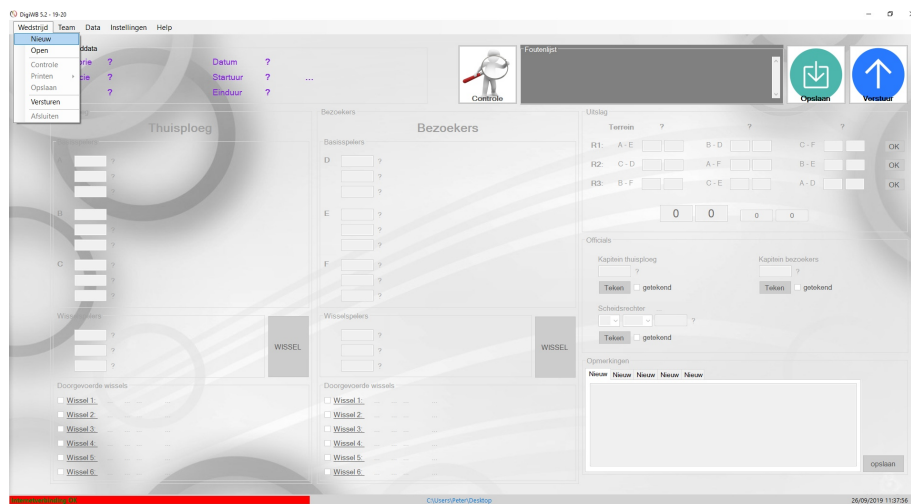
DigiWB 5.2 - 19-20

Wedstrijd Team Data Instellingen Help

Nieuw
Open
Controle
Printen
Opslaan
Versturen
Afsluiten

ddata
orie ?
ie ?
?

Datum ?
Startuur ? ...
Einduur ?

Controle

Foutenlijst

Opslaan

Versturen

Thuisploeg

?
?
?
B ?
?
?
C ?
?
?

Wisselspelers
?
?
?
WISSEL

Doorgevoerde wissels
Wissel 1:
Wissel 2:
Wissel 3:
Wissel 4:
Wissel 5:
Wissel 6:

Bezoekers
Bezoekers
Basisspelers
D ?
?
?
E ?
?
?
F ?
?
?

Wisselspelers
?
?
?
WISSEL

Doorgevoerde wissels
Wissel 1:
Wissel 2:
Wissel 3:
Wissel 4:
Wissel 5:
Wissel 6:

Uitslag
Terrein ? ? ?
R1: A - E B - D C - F OK
R2: C - D A - F B - E OK
R3: B - F C - E A - D OK
0 0 0 0

Officials
Kapitein thuisploeg
?
Teken getekend
Kapitein bezoekers
?
Teken getekend
Scheidsrechter
?
Teken getekend

Opmerkingen
Nieuw Nieuw Nieuw Nieuw Nieuw

opslaan

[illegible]

C:\Users\Peter\Desktop

26/09/2019 11:37:56